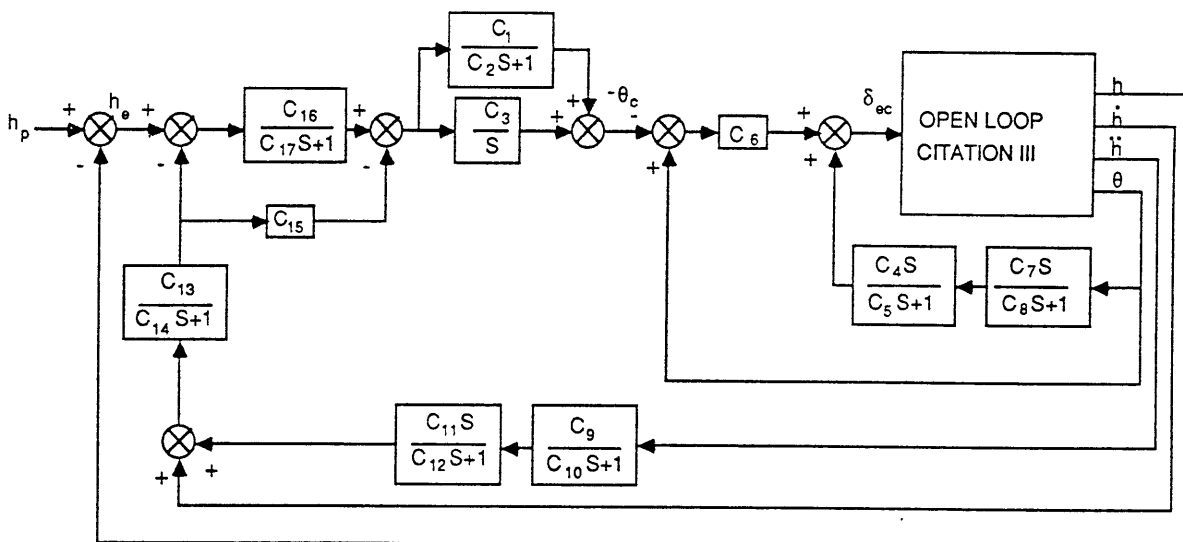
$h_p$ + $h_e$ - + - $\frac{C_{16}}{C_{17}S+1}$ + - $\frac{C_1}{C_2S+1}$ $\frac{C_3}{S}$ + + $-\theta_c$ - + $C_6$ + + $\delta_{ec}$

OPEN LOOP CITATION III

$h$ $\dot{h}$ $\ddot{h}$ $\theta$

$C_{15}$

$\frac{C_{13}}{C_{14}S+1}$

$\frac{C_4S}{C_5S+1}$ $\frac{C_7S}{C_8S+1}$

$\frac{C_{11}S}{C_{12}S+1}$ $\frac{C_9}{C_{10}S+1}$

+ +